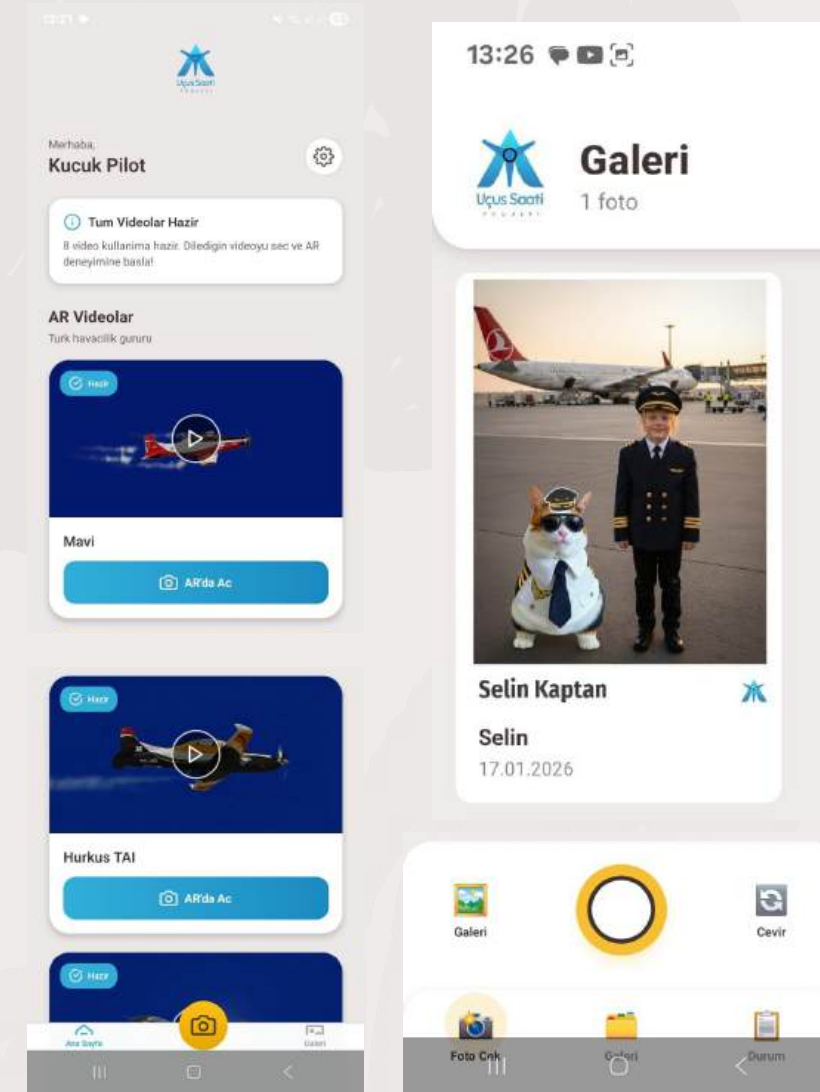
Uçus Saati

Merhaba,
Kucuk Pilot

Tum Videolar Hazir
8 video kullanima hazir. Diledigin videoyu sec ve AR deneyimine basla!

AR Videolar
Turk havacilik gururu

Hazir

Mavi

AR'da Ac

Hazir

Hurkus TAI

AR'da Ac

Hazir

Ana Sayfa

Galeri

13:26

Uçus Saati

Galeri
1 foto

Selin Kaptan

Selin
17.01.2026

Galeri

Cevir

Foto Cek

Galeri

Durum